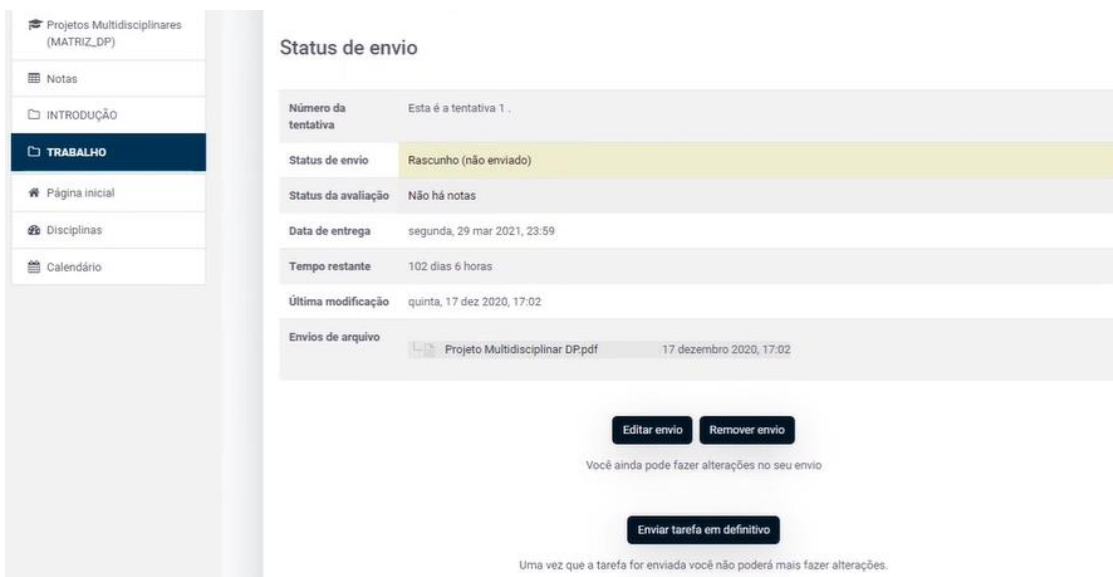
Projetos Multidisciplinares (MATRIZ_DP)

Notas

INTRODUÇÃO

TRABALHO

Página inicial

Disciplinas

Calendário

Status de envio

| | |
|---|---|
| Número da tentativa | Esta é a tentativa 1 . |
| Status de envio | Rascunho (não enviado) |
| Status da avaliação | Não há notas |
| Data de entrega | segunda, 29 mar 2021, 23:59 |
| Tempo restante | 102 dias 6 horas |
| Última modificação | quinta, 17 dez 2020, 17:02 |
| Envios de arquivo | Projeto Multidisciplinar DP.pdf 17 dezembro 2020, 17:02 |

Editar envio Remover envio

Você ainda pode fazer alterações no seu envio

Enviar tarefa em definitivo

Uma vez que a tarefa for enviada você não poderá mais fazer alterações.